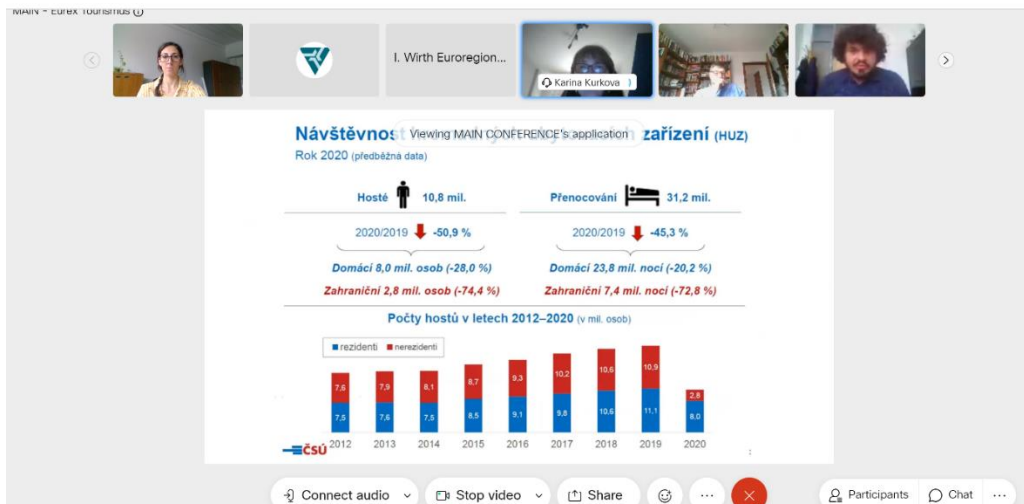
MAIN - Eurex Tourismus ⓘ

I. Wirth Euroregion...

Karina Kurkova

Návštěvnost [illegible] zařízení (HUZ)

Viewing MAIN CONFERENCE's application

Rok 2020 (předběžná data)

Hosté 10,8 mil.

Přenocování 31,2 mil.

2020/2019 -50,9 %

2020/2019 -45,3 %

Domácí 8,0 mil. osob (-28,0 %)

Zahraniční 2,8 mil. osob (-74,4 %)

Domácí 23,8 mil. nocí (-20,2 %)

Zahraniční 7,4 mil. nocí (-72,8 %)

Počty hostů v letech 2012–2020 (v mil. osob)

rezidenti nerezidenti

| | 2012 | 2013 | 2014 | 2015 | 2016 | 2017 | 2018 | 2019 | 2020 |
|---|---|---|---|---|---|---|---|---|---|
| nerezidenti | 7,6 | 7,9 | 8,1 | 8,7 | 9,3 | 10,2 | 10,6 | 10,9 | 2,8 |
| rezidenti | 7,5 | 7,6 | 7,5 | 8,5 | 9,1 | 9,8 | 10,6 | 11,1 | 8,0 |

ČSÚ

Connect audio Stop video Share Participants Chat